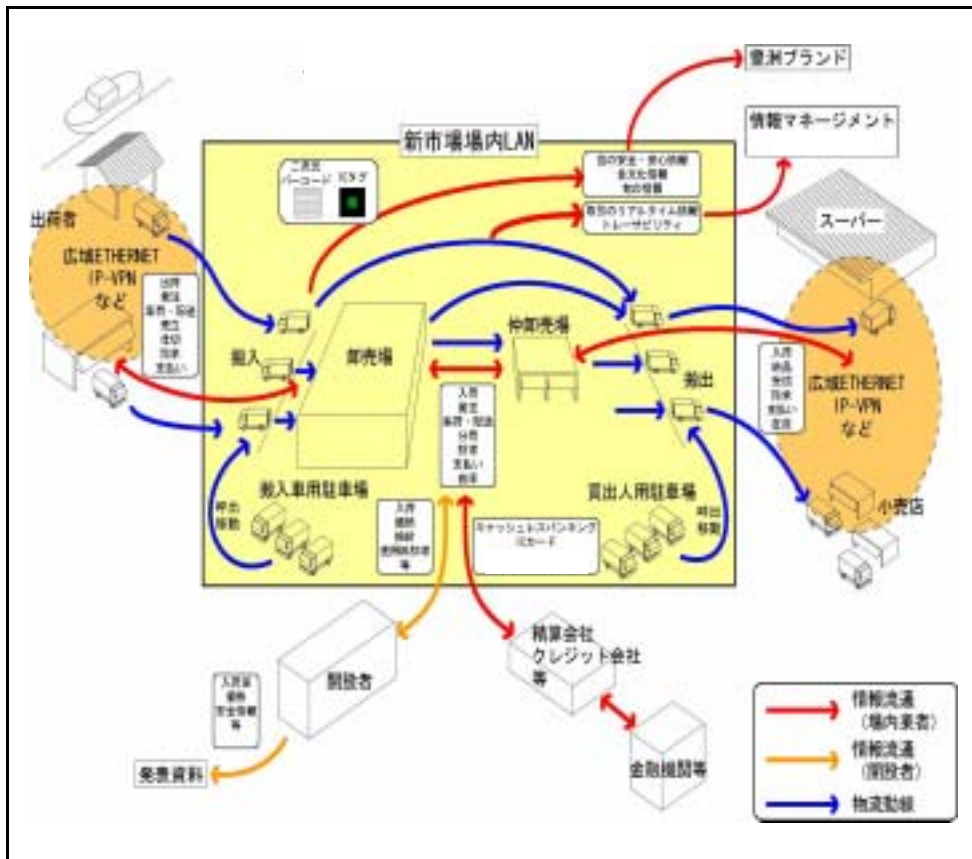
豊洲ブランド

情報マネージメント

新市場場内LAN

二次元バーコード

ICタグ

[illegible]

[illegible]

スーパー

出荷者

広域ETHERNET IP-VPN など

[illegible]

搬入

卸売場

仲卸売場

搬出

広域ETHERNET IP-VPN など

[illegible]

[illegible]

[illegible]

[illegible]

搬入車用駐車場

買出人用駐車場

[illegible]

キャッシュレスバンキング ICカード

小売店

精算会社 クレジット会社 等

開設者

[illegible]

金融機関等

発表資料

情報流通 (場内業者)

情報流通 (開設者)

物流動線